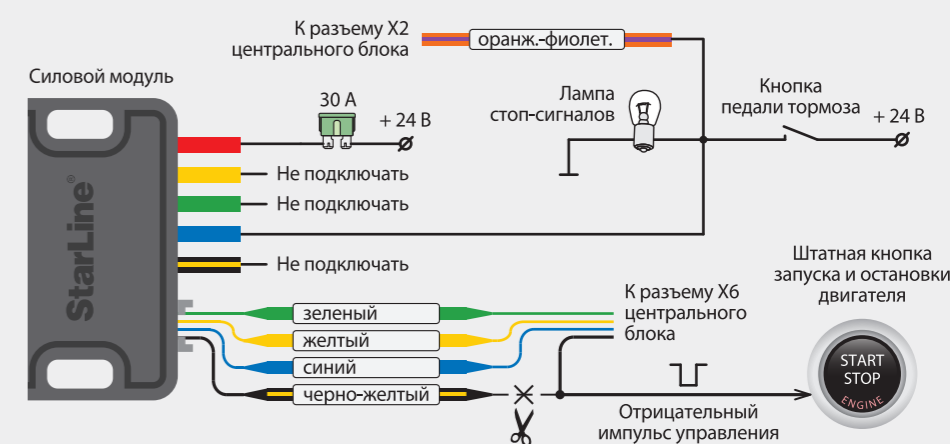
К разъему X2
центрального блока
оранж.-фиолет.
Силовой модуль
30 А
+ 24 В
Лампа
стоп-сигналов
Кнопка
педали тормоза
+ 24 В
StarLine®
Не подключать
Не подключать
Не подключать
Штатная кнопка
запуска и остановки
двигателя
зеленый
желтый
синий
черно-желтый
К разъему X6
центрального
блока
START
STOP
ENGINE
Отрицательный
импульс управления